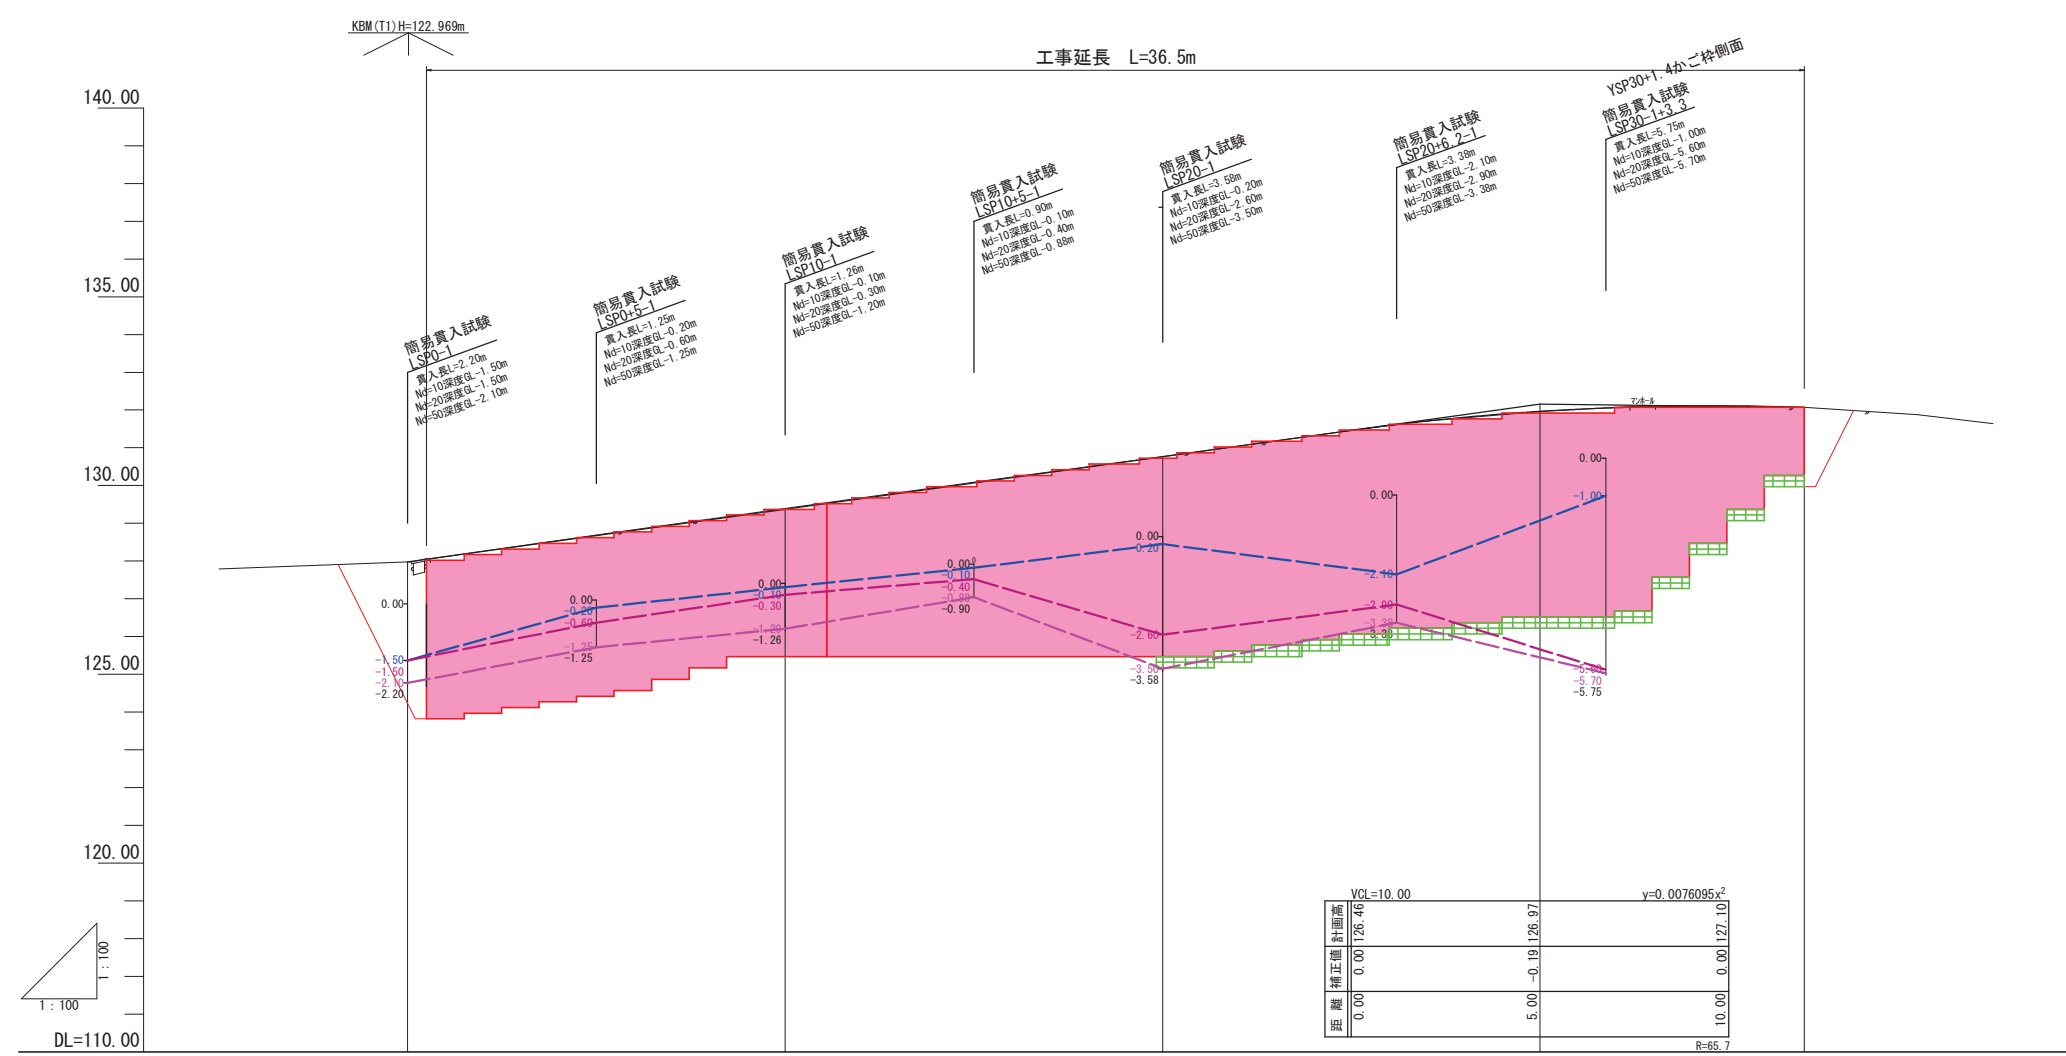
KBM(T1)H=122.969m

工事延長 L=36.5m

140.00

135.00

130.00

125.00

120.00

DL=110.00

簡易貫入試験
LSP0-1
貫入長L=2.20m
Nd=10深度GL-1.50m
Nd=20深度GL-1.50m
Nd=50深度GL-2.10m

簡易貫入試験
LSP0+5-1
貫入長L=1.25m
Nd=10深度GL-0.20m
Nd=20深度GL-0.60m
Nd=50深度GL-1.25m

簡易貫入試験
LSP10-1
貫入長L=1.26m
Nd=10深度GL-0.10m
Nd=20深度GL-0.30m
Nd=50深度GL-1.20m

簡易貫入試験
LSP10+5-1
貫入長L=0.90m
Nd=10深度GL-0.10m
Nd=20深度GL-0.40m
Nd=50深度GL-0.88m

簡易貫入試験
LSP20-1
貫入長L=3.58m
Nd=10深度GL-0.20m
Nd=20深度GL-2.60m
Nd=50深度GL-3.50m

簡易貫入試験
LSP20+6.2-1
貫入長L=3.38m
Nd=10深度GL-2.10m
Nd=20深度GL-2.90m
Nd=50深度GL-3.38m

YSP30+1.4かご枠側面
簡易貫入試験
LSP30-1+3.3
貫入長L=5.75m
Nd=10深度GL-1.00m
Nd=20深度GL-5.60m
Nd=50深度GL-5.70m

マンホール

0.00
-1.50
-1.50
-2.10
-2.20

0.00
-0.20
-0.60
-1.25
-1.25

0.00
-0.10
-0.30
-1.20
-1.26

0.00
-0.10
-0.40
-0.88
-0.90

0.00
-0.20
-2.60
-3.50
-3.58

0.00
-2.10
-2.90
-3.38
-3.38

0.00
-1.00
-5.60
-5.70
-5.75

1:100
1:100

VCL=10.00
y=0.0076095x$^2$

| 計画高 | 126.46 | 126.97 | 127.10 |
|---|---|---|---|
| 補正値 | 0.00 | -0.19 | 0.00 |
| 距離 | 0.00 | 5.00 | 10.00 |

R=65.7